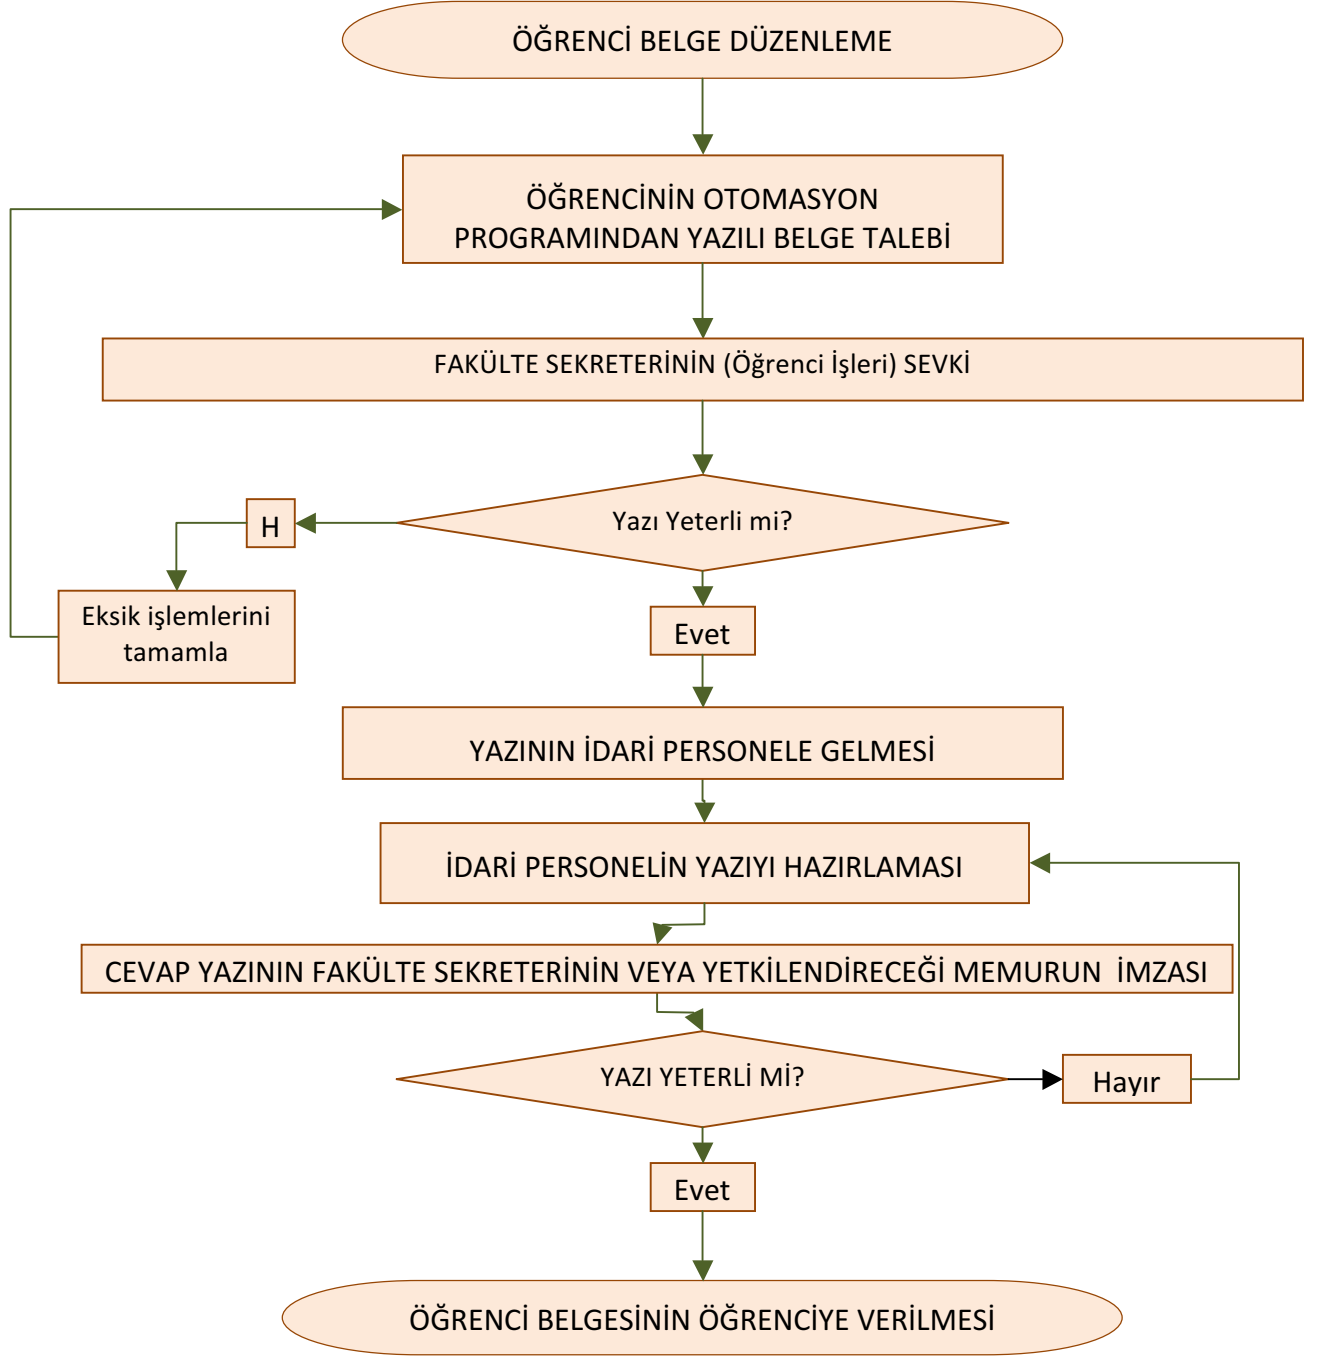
ÖĞRENCİ BELGE DÜZENLEME

ÖĞRENCİNİN OTOMASYON PROGRAMINDAN YAZILI BELGE TALEBİ

FAKÜLTE SEKRETERİNİN (Öğrenci İşleri) SEVKİ

Yazı Yeterli mi?

H

Eksik işlemlerini tamamla

Evet

YAZININ İDARİ PERSONELE GELMESİ

İDARİ PERSONELİN YAZIYI HAZIRLAMASI

CEVAP YAZININ FAKÜLTE SEKRETERİNİN VEYA YETKİLENDİRECEĞİ MEMURUN İMZASI

YAZI YETERLİ Mİ?

Hayır

Evet

ÖĞRENCİ BELGESİNİN ÖĞRENCİYE VERİLMESİ